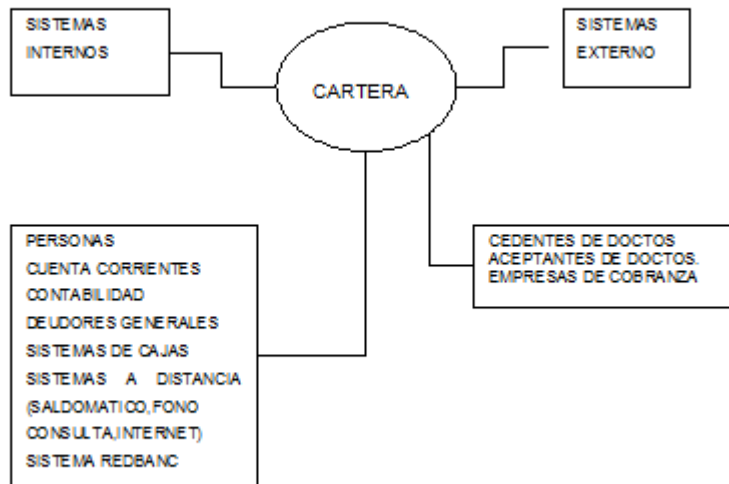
SISTEMAS INTERNOS

CARTERA

SISTEMAS EXTERNO

PERSONAS
CUENTA CORRIENTES
CONTABILIDAD
DEUDORES GENERALES
SISTEMAS DE CAJAS
SISTEMAS A DISTANCIA
(SALDOMATICO, FONO CONSULTA,INTERNET)
SISTEMA REDBANC

CEDENTES DE DOCTOS
ACEPTANTES DE DOCTOS.
EMPRESAS DE COBRANZA